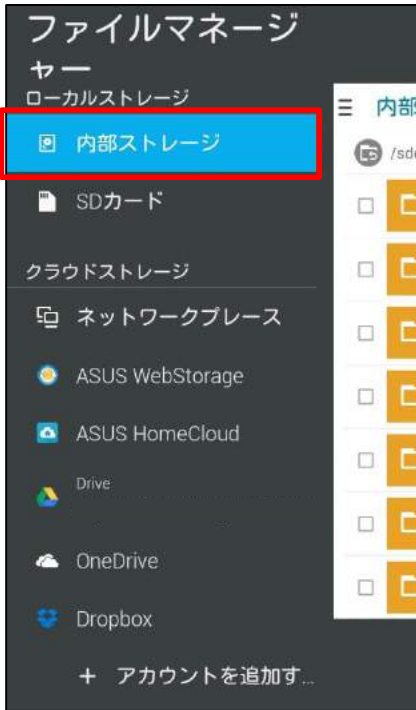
ファイルマネージャー

ローカルストレージ

内部ストレージ

SDカード

クラウドストレージ

ネットワークプレース

ASUS WebStorage

ASUS HomeCloud

Drive

OneDrive

Dropbox

+ アカウントを追加す...

内部

/sd